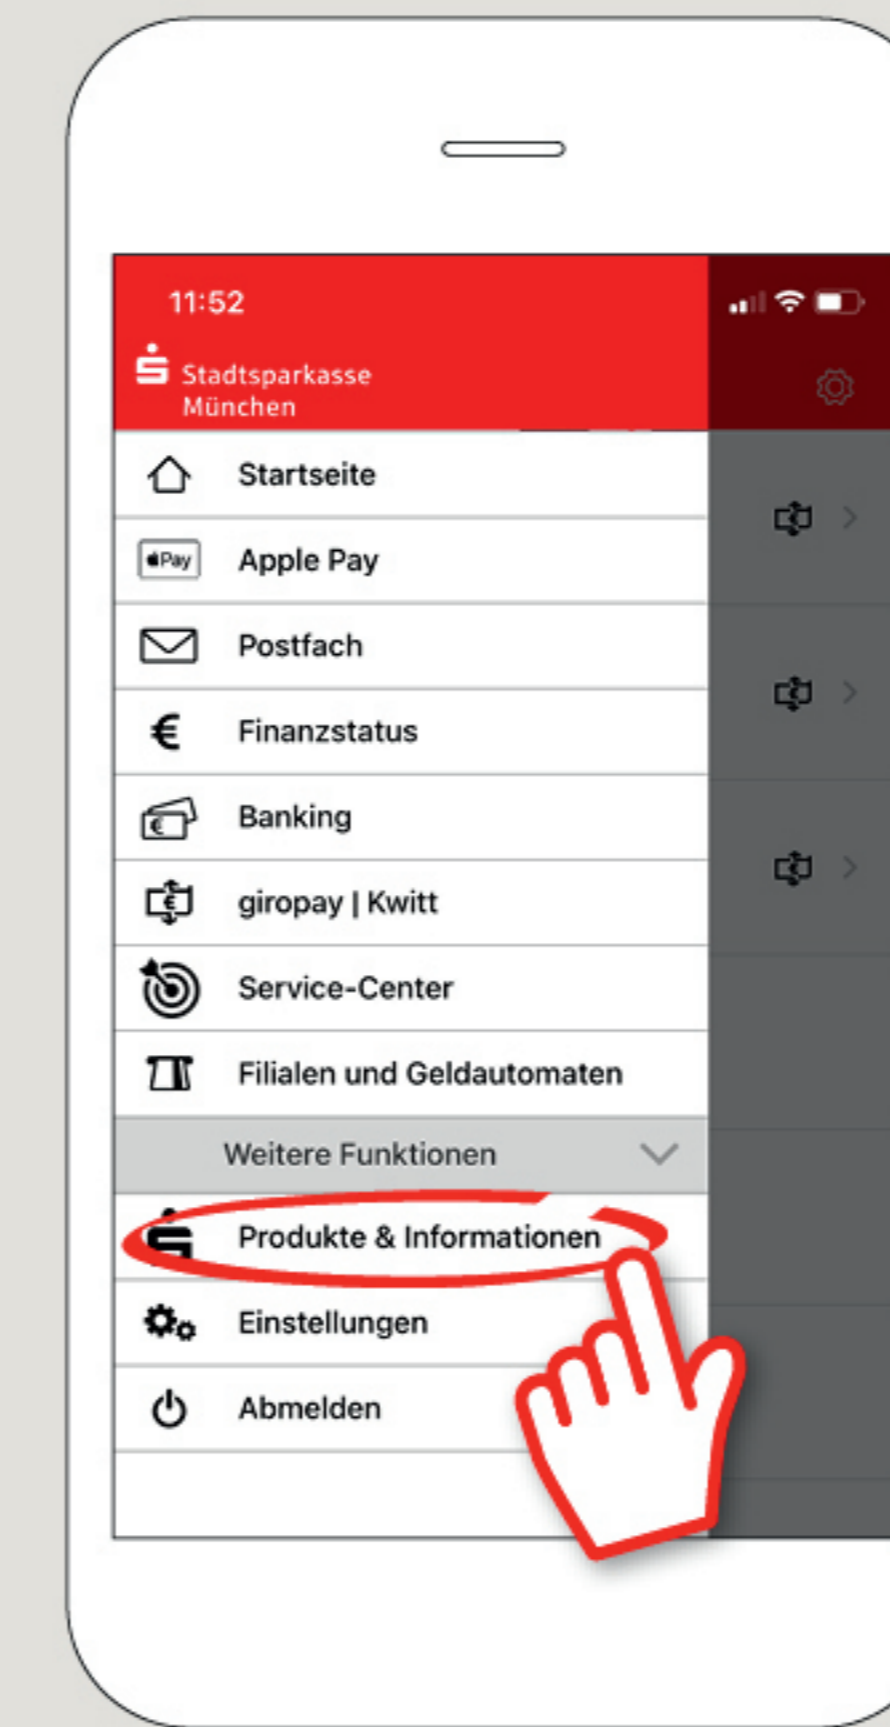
11:52

Stadtsparkasse München

Startseite

Pay

Apple Pay

Postfach

€

Finanzstatus

Banking

giropay | Kwitt

Service-Center

Filialen und Geldautomaten

Weitere Funktionen

Produkte & Informationen

Einstellungen

Abmelden